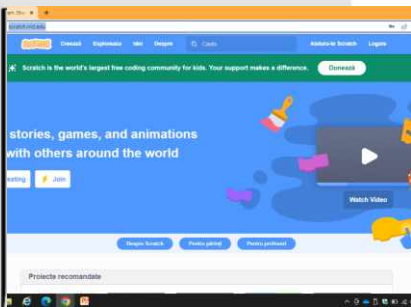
scratch.mit.edu

Scratch
Creează
Explorează
Idei
Despre
Caută
Alătură-te Scratch
Logare

Scratch is the world's largest free coding community for kids. Your support makes a difference.
Donează

stories, games, and animations
with others around the world

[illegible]eating
Join

Watch Video

Despre Scratch
Pentru părinți
Pentru profesori

Proiecte recomandate